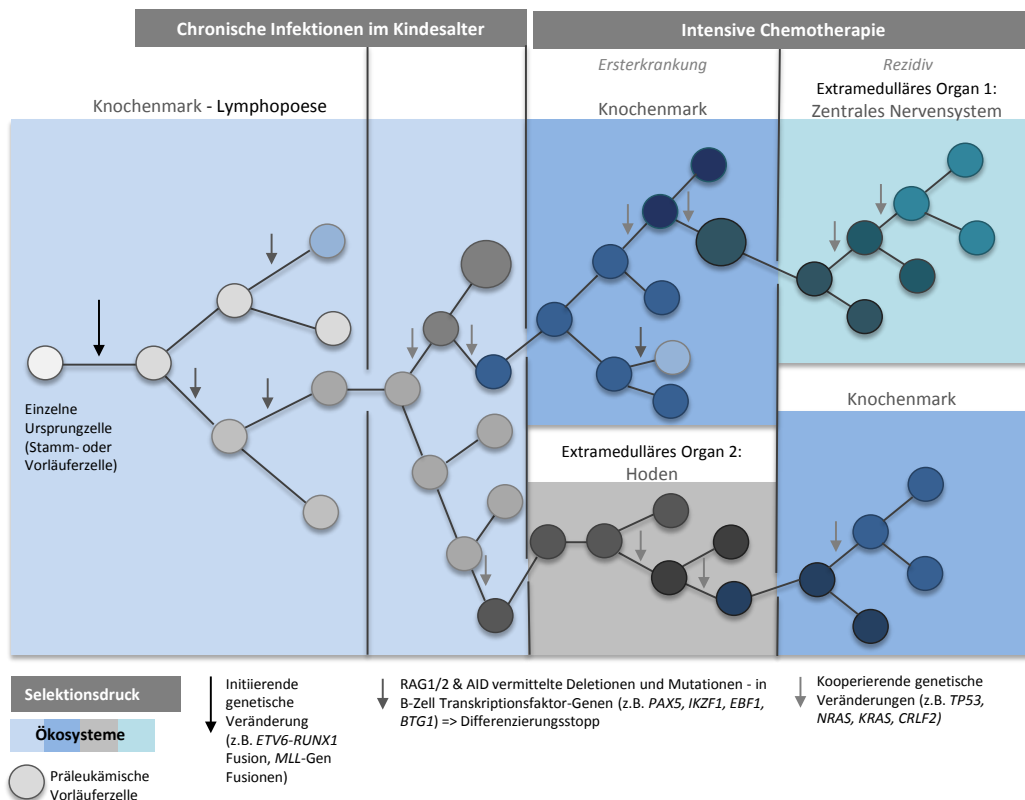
Chronische Infektionen im Kindesalter

Intensive Chemotherapie

Ersterkrankung

Rezidiv

Knochenmark - Lymphopoese

Knochenmark

Extramedulläres Organ 1: Zentrales Nervensystem

Einzelne Ursprungzelle (Stamm- oder Vorläuferzelle)

Extramedulläres Organ 2: Hoden

Knochenmark

Selektionsdruck

Ökosysteme

Präleukämische Vorläuferzelle

Initiierende genetische Veränderung (z.B. *ETV6-RUNX1* Fusion, *MLL*-Gen Fusionen)

RAG1/2 & AID vermittelte Deletionen und Mutationen - in B-Zell Transkriptionsfaktor-Genen (z.B. *PAX5*, *IKZF1*, *EBF1*, *BTG1*) => Differenzierungsstopp

Kooperierende genetische Veränderungen (z.B. *TP53*, *NRAS*, *KRAS*, *CRLF2)*